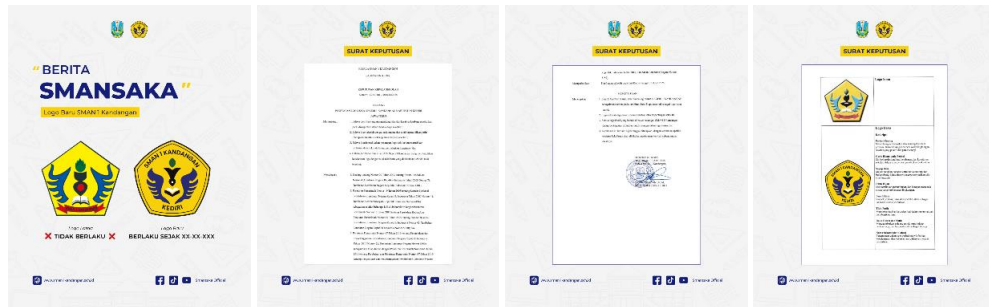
" BERITA SMANSAKA "

Logo Baru SMANIT Kandangan

SMANIT KANDANGAN
KEDIRI

Logo Lama
✕ TIDAK BERLAKU ✕

Logo Baru
BERLAKU SEJAK XX-XX-XXX

www.sman-kandangan.sch.id

smansa official

SURAT KEPUTUSAN

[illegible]

www.sman-kandangan.sch.id

smansa official

SURAT KEPUTUSAN

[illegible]

www.sman-kandangan.sch.id

smansa official

SURAT KEPUTUSAN

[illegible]

SMANIT KANDANGAN
KEDIRI

www.sman-kandangan.sch.id

smansa official